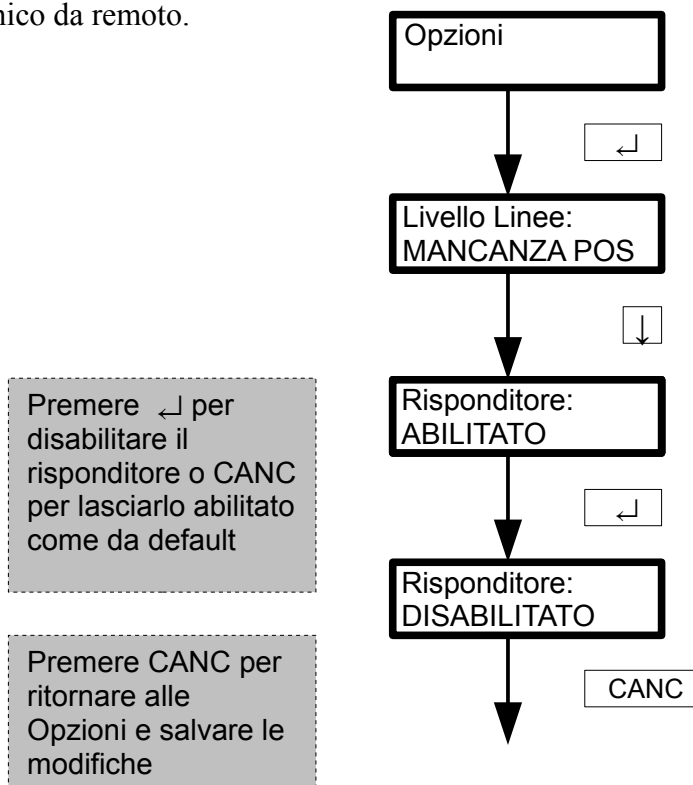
nico da remoto.

Opzioni

↵

Livello Linee:
MANCANZA POS

↓

Premere ↵ per disabilitare il risponditore o CANC per lasciarlo abilitato come da default

Risponditore:
ABILITATO

↵

Risponditore:
DISABILITATO

Premere CANC per ritornare alle Opzioni e salvare le modifiche

CANC